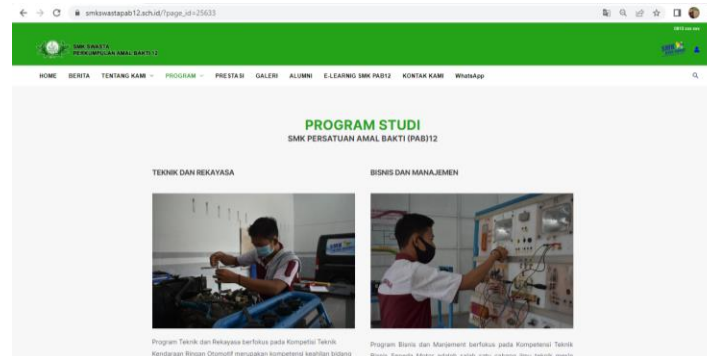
smkswastapab12.sch.id/?page_id=25635

SMK SWASTA PERKUMPULAN AMAL BAKTI 12

HOME BERITA TENTANG KAMI PROGRAM PRESTASI GALERI ALUMNI E-LEARNING SMK PAB12 KONTAK KAMI WhatsApp

PROGRAM STUDI
SMK PERSATUAN AMAL BAKTI (PAB)12

TEKNIK DAN REKAYASA

BISNIS DAN MANAJEMEN

Program Teknik dan Rekayasa berfokus pada Kompetisi Teknik Kendaraan Ringan Otomotif merupakan kompetensi keahlian bidang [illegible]

Program Bisnis dan Manjemen berfokus pada Kompetensi Teknik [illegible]